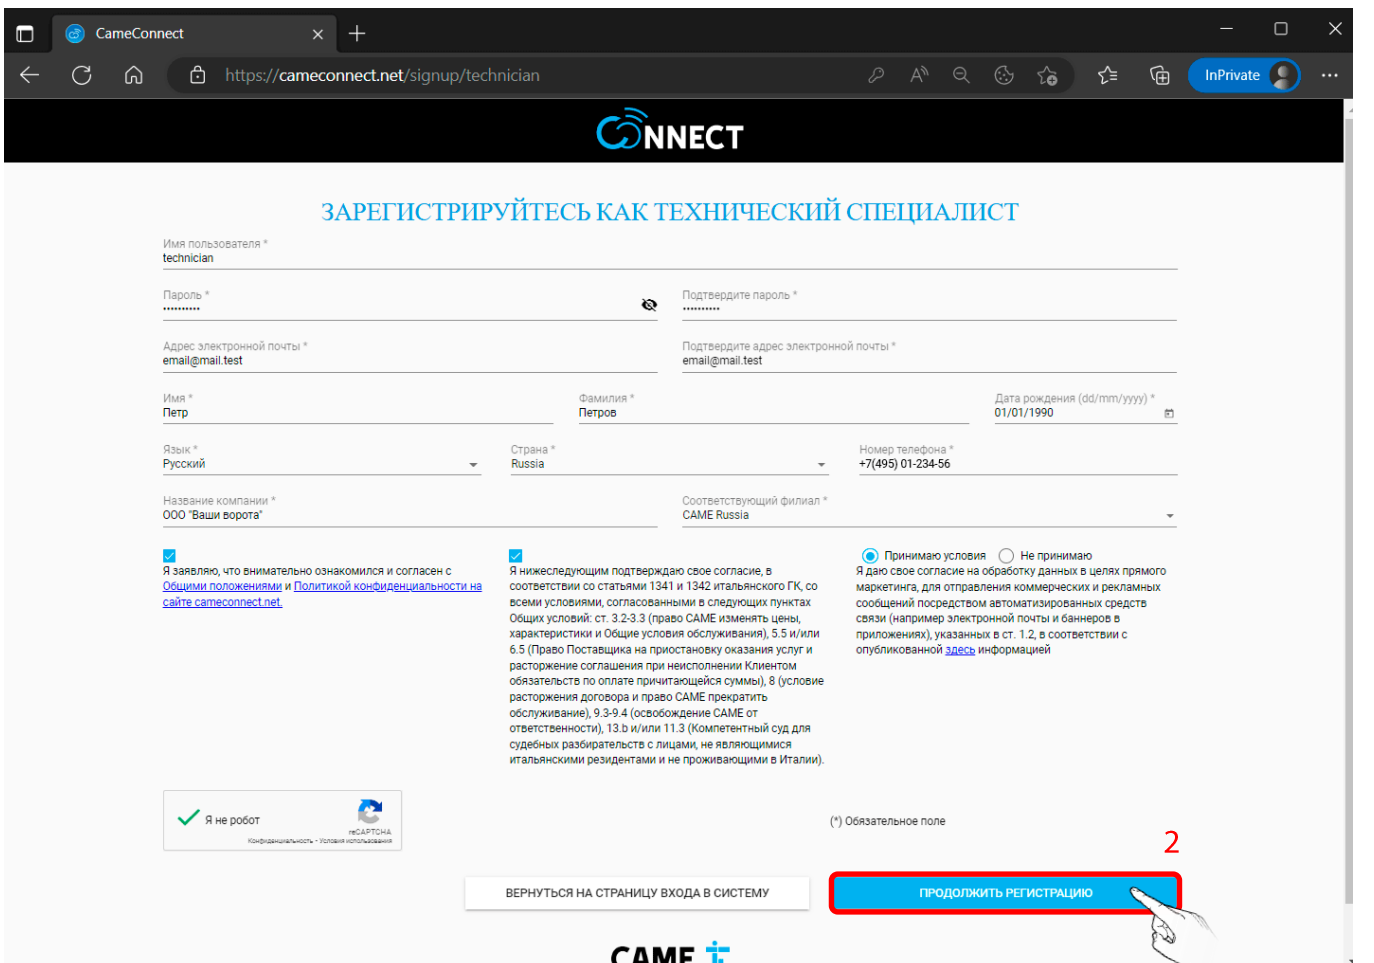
CameConnect

https://cameconnect.net/signup/technician

InPrivate

CONNECT

ЗАРЕГИСТРИРУЙТЕСЬ КАК ТЕХНИЧЕСКИЙ СПЕЦИАЛИСТ

Имя пользователя *
technician

Пароль *
••••••••••

Подтвердите пароль *
••••••••••

Адрес электронной почты *
email@mail.test

Подтвердите адрес электронной почты *
email@mail.test

Имя *
Петр

Фамилия *
Петров

Дата рождения (dd/mm/yyyy) *
01/01/1990

Язык *
Русский

Страна *
Russia

Номер телефона *
+7(495) 01-234-56

Название компании *
ООО "Ваши ворота"

Соответствующий филиал *
CAME Russia

Я заявляю, что внимательно ознакомился и согласен с Общими положениями и Политикой конфиденциальности на сайте cameconnect.net.

Я нижеследующим подтверждаю свое согласие, в соответствии со статьями 1341 и 1342 итальянского ГК, со всеми условиями, согласованными в следующих пунктах Общих условий: ст. 3.2-3.3 (право CAME изменять цены, характеристики и Общие условия обслуживания), 5.5 и/или 6.5 (Право Поставщика на приостановку оказания услуг и расторжение соглашения при неисполнении Клиентом обязательств по оплате причитающейся суммы), 8 (условие расторжения договора и право CAME прекратить обслуживание), 9.3-9.4 (освобождение CAME от ответственности), 13.b и/или 11.3 (Компетентный суд для судебных разбирательств с лицами, не являющимися итальянскими резидентами и не проживающими в Италии).

Принимаю условия   Не принимаю
Я даю свое согласие на обработку данных в целях прямого маркетинга, для отправления коммерческих и рекламных сообщений посредством автоматизированных средств связи (например электронной почты и баннеров в приложениях), указанных в ст. 1.2, в соответствии с опубликованной здесь информацией

Я не робот
reCAPTCHA
Конфиденциальность - Условия использования

(*) Обязательное поле

2

ВЕРНУТЬСЯ НА СТРАНИЦУ ВХОДА В СИСТЕМУ

ПРОДОЛЖИТЬ РЕГИСТРАЦИЮ

CAME